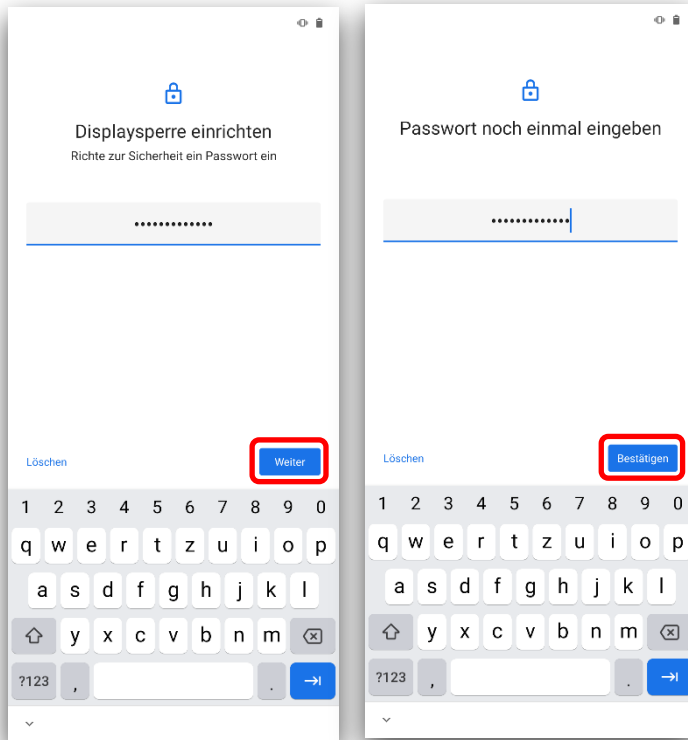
Displaysperre einrichten
Richte zur Sicherheit ein Passwort ein

•••••••••••••

Löschen
Weiter

1 2 3 4 5 6 7 8 9 0
q w e r t z u i o p
a s d f g h j k l
y x c v b n m
?123 , .

Passwort noch einmal eingeben

•••••••••••••

Löschen
Bestätigen

1 2 3 4 5 6 7 8 9 0
q w e r t z u i o p
a s d f g h j k l
y x c v b n m
?123 , .